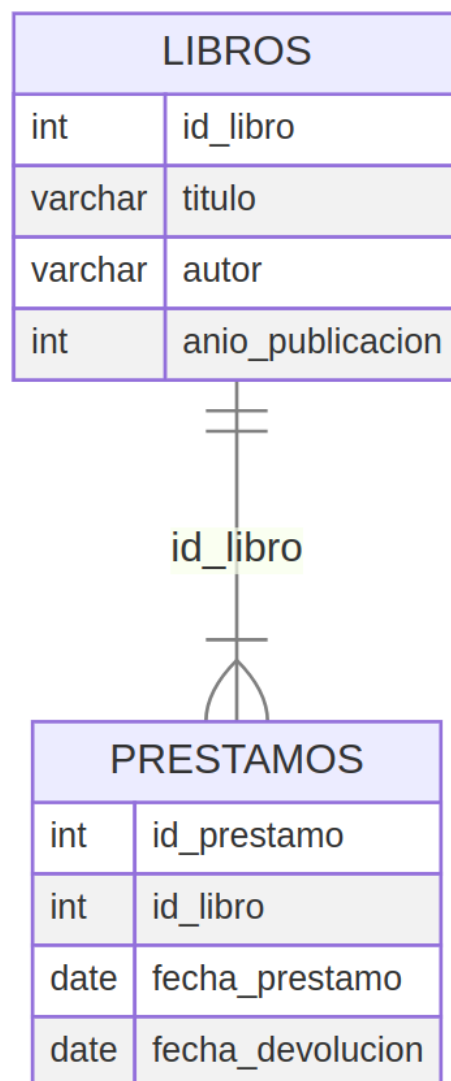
LIBROS

| int | id_libro |
|---|---|
| varchar | titulo |
| varchar | autor |
| int | anio_publicacion |

id_libro

PRESTAMOS

| int | id_prestamo |
|---|---|
| int | id_libro |
| date | fecha_prestamo |
| date | fecha_devolucion |